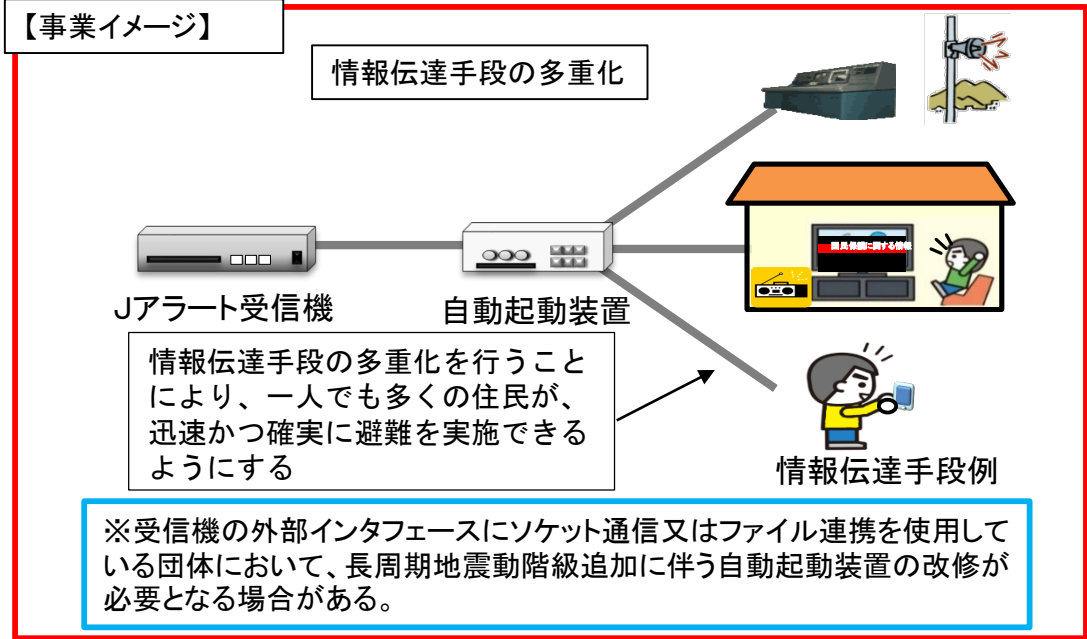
【事業イメージ】

情報伝達手段の多重化

Jアラート受信機

自動起動装置

国民保護に関する情報

情報伝達手段の多重化を行うことにより、一人でも多くの住民が、迅速かつ確実に避難を実施できるようにする

情報伝達手段例

※受信機の外部インタフェースにソケット通信又はファイル連携を使用している団体において、長周期地震動階級追加に伴う自動起動装置の改修が必要となる場合がある。